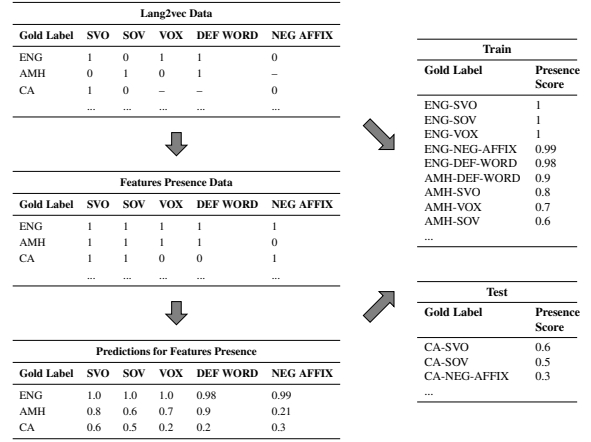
| Lang2vec Data | | | | | |
|---|---|---|---|---|---|
| Gold Label | SVO | SOV | VOX | DEF WORD | NEG AFFIX |
| ENG | 1 | 0 | 1 | 1 | 0 |
| AMH | 0 | 1 | 0 | 1 | – |
| CA | 1 | 0 | – | – | 0 |
| | ... | ... | ... | ... | ... |

| Features Presence Data | | | | | |
|---|---|---|---|---|---|
| Gold Label | SVO | SOV | VOX | DEF WORD | NEG AFFIX |
| ENG | 1 | 1 | 1 | 1 | 1 |
| AMH | 1 | 1 | 1 | 1 | 0 |
| CA | 1 | 1 | 0 | 0 | 1 |
| | ... | ... | ... | ... | ... |

| Predictions for Features Presence | | | | | |
|---|---|---|---|---|---|
| Gold Label | SVO | SOV | VOX | DEF WORD | NEG AFFIX |
| ENG | 1.0 | 1.0 | 1.0 | 0.98 | 0.99 |
| AMH | 0.8 | 0.6 | 0.7 | 0.9 | 0.21 |
| CA | 0.6 | 0.5 | 0.2 | 0.2 | 0.3 |

| Train | |
|---|---|
| Gold Label | Presence Score |
| ENG-SVO | 1 |
| ENG-SOV | 1 |
| ENG-VOX | 1 |
| ENG-NEG-AFFIX | 0.99 |
| ENG-DEF-WORD | 0.98 |
| AMH-DEF-WORD | 0.9 |
| AMH-SVO | 0.8 |
| AMH-VOX | 0.7 |
| AMH-SOV | 0.6 |
| ... | |

| Test | |
|---|---|
| Gold Label | Presence Score |
| CA-SVO | 0.6 |
| CA-SOV | 0.5 |
| CA-NEG-AFFIX | 0.3 |
| ... | |